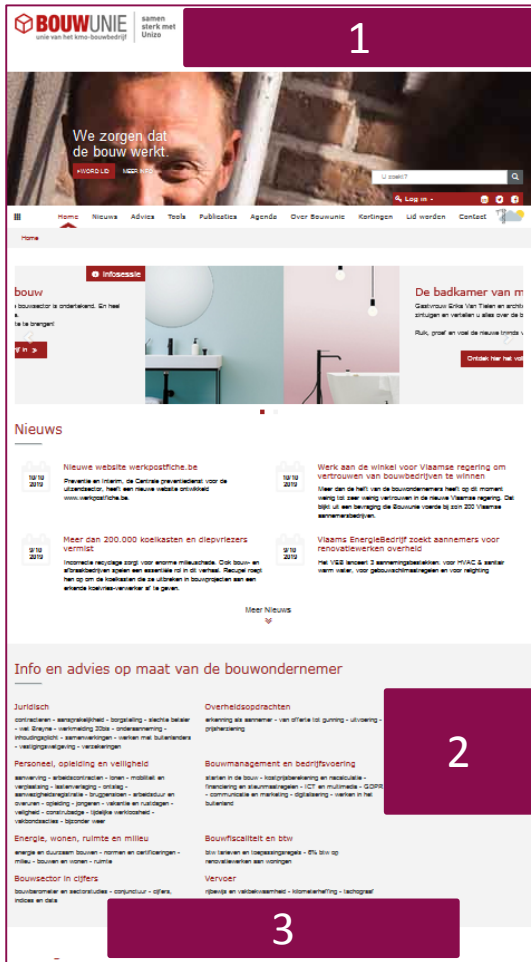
BOUWUNIE unie van het kmo-bouwbedrijf samen sterk met Unizo

1

We zorgen dat de bouw werkt.

WORD LID MEER INFO

U zoekt?

Log in

Home Nieuws Advies Tools Publicaties Agenda Over Bouwunie Kortingen Lid worden Contact

Home

bouw

Infosessie

bouwsector is onderkend. En heel

te brengen

De badkamer van m

Gastvrouw Erika Van Tielen en archit zitingen en vertellen u alles over de b

Rijk, groet en voel de nieuwe trends v

Ontdek hier het vol

Nieuws

10 10 2019

Nieuwe website werkpostfiche.be

Preventie en Interim, de Centrale preventiedienst voor de uitzendsector, heeft een nieuwe website ontwikkeld www.werkpostfiche.be.

10 10 2019

Werk aan de winkel voor Vlaamse regering om vertrouwen van bouwbedrijven te winnen

Meer dan de helft van de bouwondernemers heeft op dit moment weinig tot zeer weinig vertrouwen in de nieuwe Vlaamse regering. Dat blijkt uit een bevraging die Bouwunie voerde bij zo'n 200 Vlaamse aannemersbedrijven.

9 10 2019

Meer dan 200.000 koelkasten en diepvriezers vermist

Incorrecte recyclage zorgt voor enorme milieuschade. Ook bouw- en afbraakbedrijven spelen een essentiële rol in dit verhaal. Recupel roept hen op om de koelkasten die ze uitbreken in bouwprojecten aan een erkende koelvries-verwerker af te geven.

9 10 2019

Vlaams EnergieBedrijf zoekt aannemers voor renovatiewerken overheid

Het VEB lanceert 3 aanbestedingsbestekken, voor HVAC & sanitair warm water, voor gebouwschilmaatregelen en voor relighting.

Meer Nieuws

Info en advies op maat van de bouwondernemer

Juridisch

contracteren - aansprakelijkheid - borgstelling - slechte betaler - wet Breyne - werfmelding 30bis - onderaanneming - inhoudingsplicht - samenwerkingen - werken met buitenlanders - veiligheidsregeling - verzekeringen

Overheidsopdrachten

erkenning als aannemer - van offerte tot gunning - uitvoering - prijsherziening

2

Personeel, opleiding en veiligheid

aanwerving - arbeidscontracten - lonen - mobiliteit en verplaatsing - lastenverlaging - ontslag - aanwezigheidsregistratie - brugpensioen - arbeidsduur en overuren - tijdelijke jongeren - vakantie en nutsdagen - veiligheid - constructiebeleid - tijdelijke werkloosheid - vakbondsacties - bijzonder veel

Bouwmanagement en bedrijfsvoering

starten in de bouw - kostprijsberekening en nacalculatie - financiering en steunmaatregelen - ICT en multimedia - GDPR - communicatie en marketing - digitalisering - werken in het buitenland

Energie, wonen, ruimte en milieu

energie en duurzaam bouwen - normen en certificeringen - milieu - bouwen en wonen - ruimte

Bouwfiscaliteit en btw

btw tarieven en toepassingsregels - 6% btw op renovatiewerken aan woningen

Bouwsector in cijfers

bouwbarometer en sectorstudies - conjunctuur - cijfers, indices en data

Vervoer

rijbewijs en vakbekwaamheid - kilometerheffing - tachograaf

3